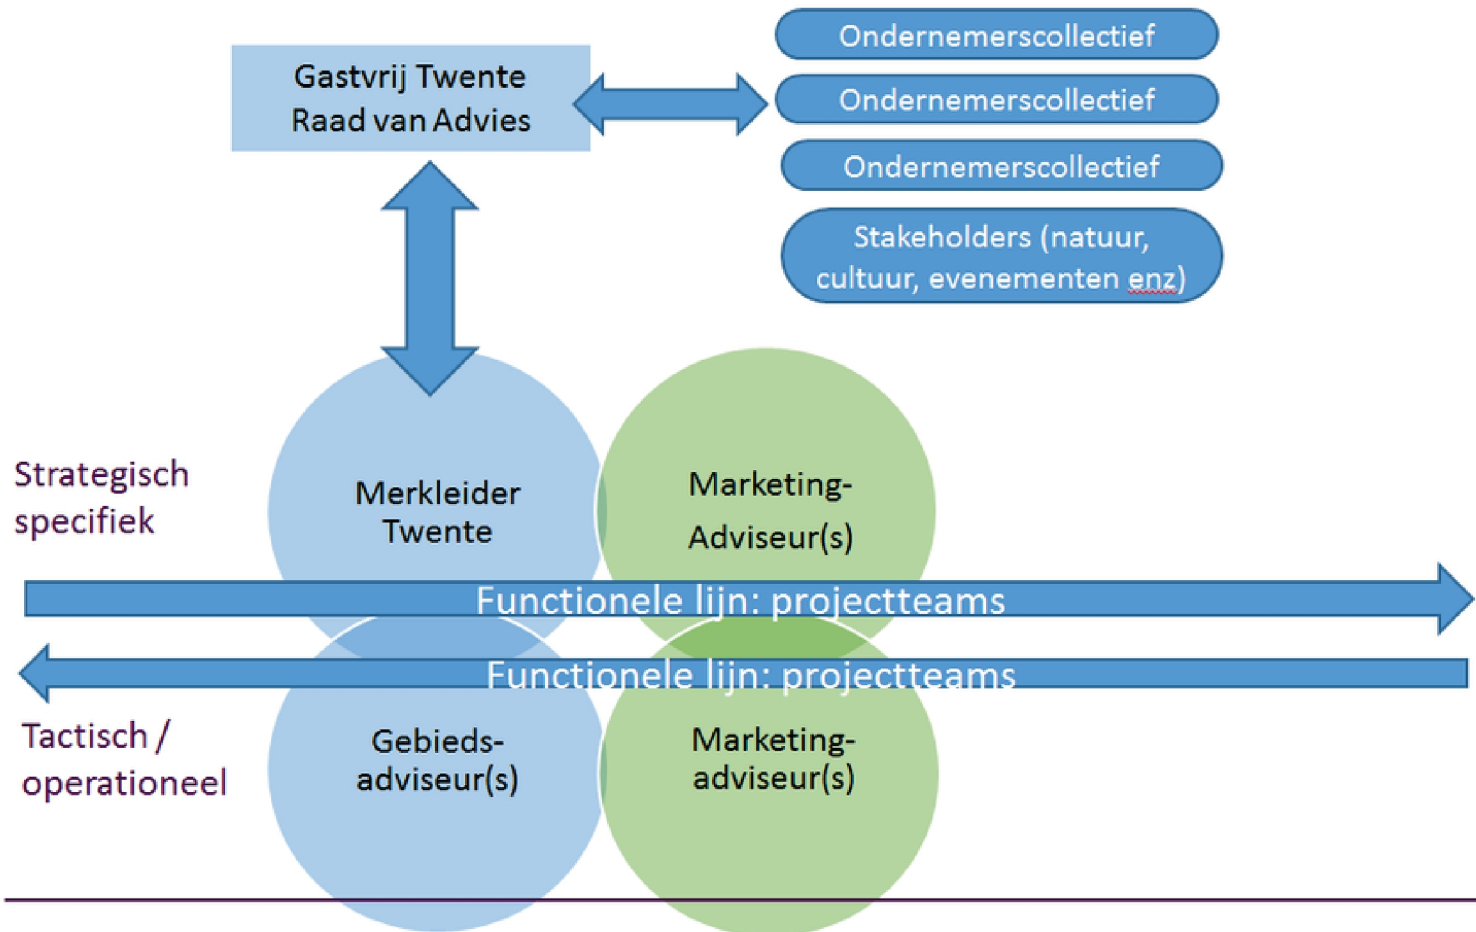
Gastvrij Twente
Raad van Advies

Ondernemerscollectief

Ondernemerscollectief

Ondernemerscollectief

Stakeholders (natuur, cultuur, evenementen enz)

Strategisch specifiek

Merkleider Twente

Marketing-Adviseur(s)

Functionele lijn: projectteams

Functionele lijn: projectteams

Tactisch / operationeel

Gebieds-adviseur(s)

Marketing-adviseur(s)